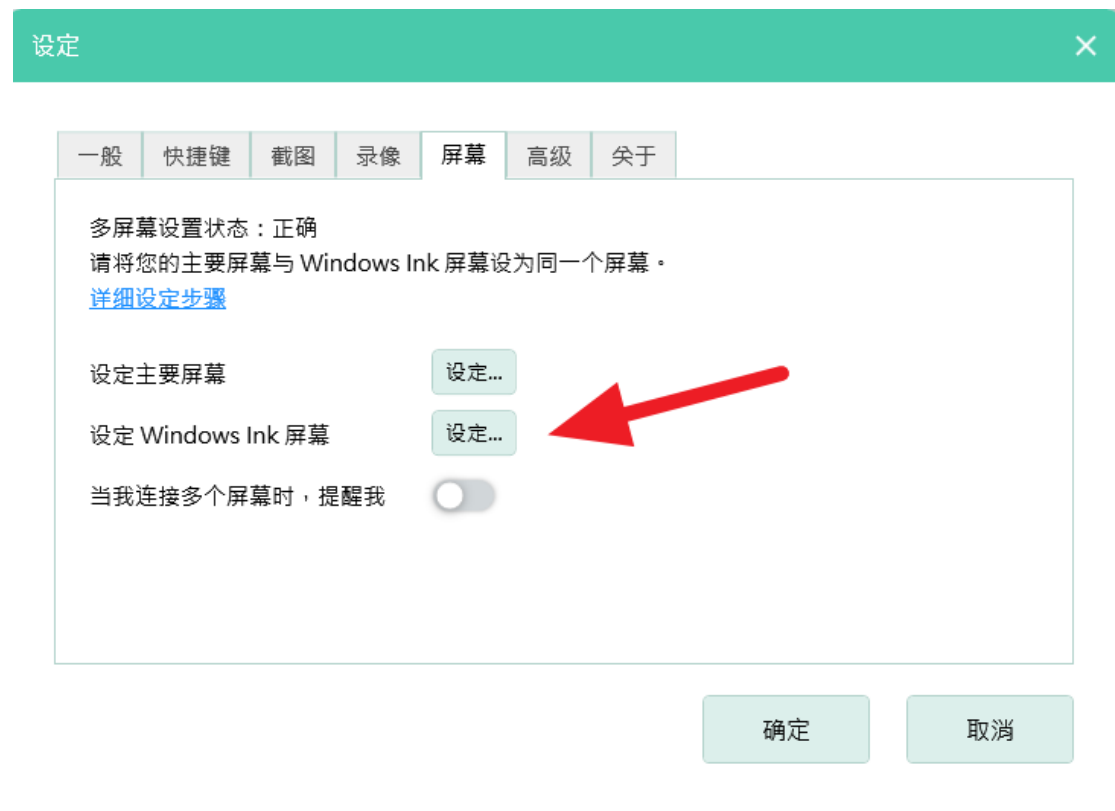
设定

一般 快捷键 截图 录像 屏幕 高级 关于

多屏幕设置状态：正确
请将您的主要屏幕与 Windows Ink 屏幕设为同一个屏幕。
详细设定步骤

设定主要屏幕 设定...
设定 Windows Ink 屏幕 设定...
当我连接多个屏幕时，提醒我

确定 取消